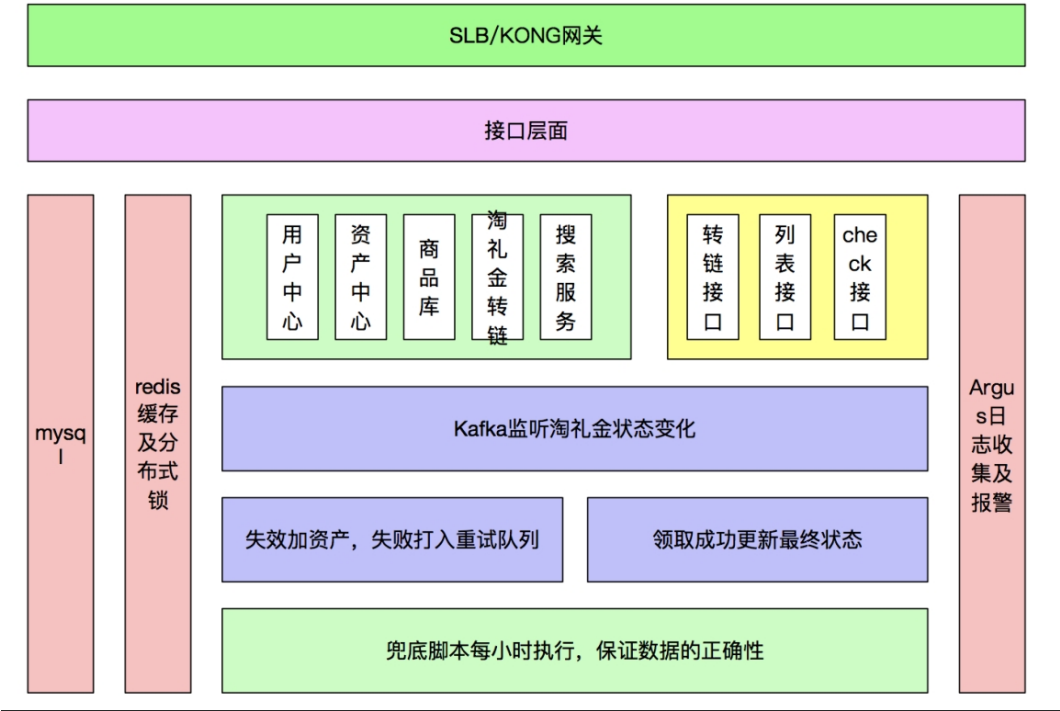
SLB/KONG网关

接口层面

mysql

redis缓存及分布式锁

用户中心

资产中心

商品库

淘礼金转链

搜索服务

转链接口

列表接口

check接口

Argus日志收集及报警

Kafka监听淘礼金状态变化

失效加资产，失败打入重试队列

领取成功更新最终状态

兜底脚本每小时执行，保证数据的正确性